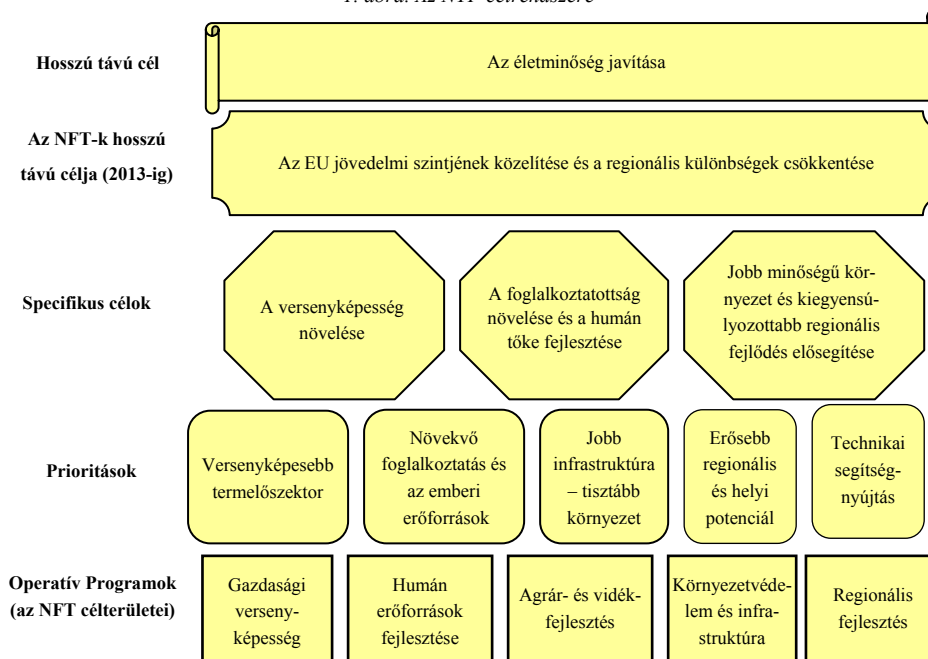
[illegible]

Hosszú távú cél

Az életminőség javítása

Az NFT-k hosszú távú célja (2013-ig)

Az EU jövedelmi szintjének közelítése és a regionális különbségek csökkentése

Specifikus célok

A versenyképesség növelése

A foglalkoztatottság növelése és a humán tőke fejlesztése

Jobb minőségű környezet és kiegyensúlyozottabb regionális fejlődés elősegítése

Prioritások

Versenyképesebb termelőszektor

Növekvő foglalkoztatás és az emberi erőforrások

Jobb infrastruktúra – tisztább környezet

Erősebb regionális és helyi potenciál

Technikai segítségnyújtás

Operatív Programok (az NFT célterületei)

Gazdasági versenyképesség

Humán erőforrások fejlesztése

Agrár- és vidékfejlesztés

Környezetvédelem és infrastruktúra

Regionális fejlesztés